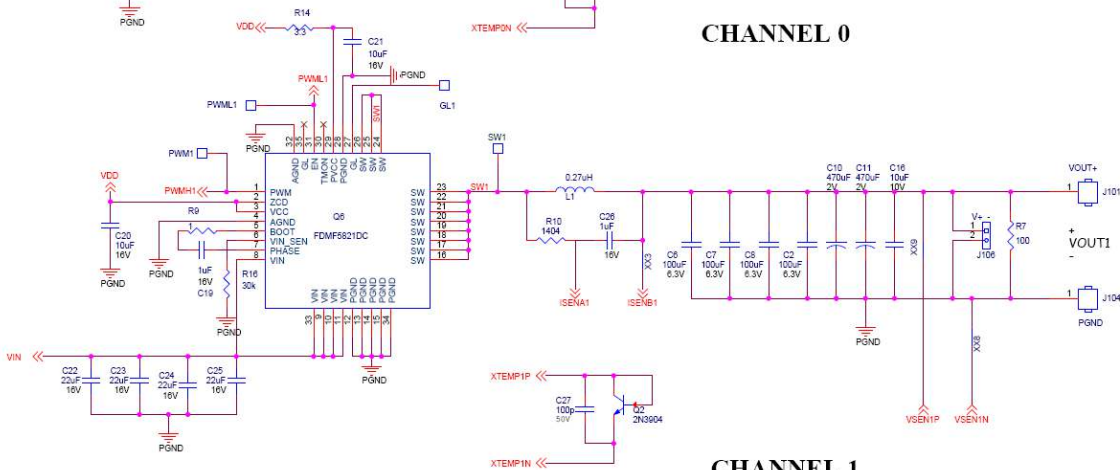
PGND
VDD
R14
3.3
C21
10uF
16V
XTEMP0N
CHANNEL 0
PWML1
PGND
GL1
PWML1
SW1
AGND GL EN TMON PVCC PGND GL SW SW SW
32 31 30 29 28 27 26 25 24
PGND
SW1
PWM1
VDD
PWMH1
1 PWM
2 ZCD
3 VCC
4 AGND
5 BOOT
6 VIN_SEN
7 PHASE
8 VIN
Q6
FDMF5821DC
23 SW
22 SW
21 SW
20 SW
19 SW
18 SW
17 SW
16 SW
SW1
0.27uH
L1
C10 470uF 2V
C11 470uF 2V
C16 10uF 10V
VOUT+
1 J101
R9
R10
1404
C26
1uF
16V
C20
10uF
16V
PGND
PGND
1uF
16V
C19
R16
30k
XX3
C5 100uF 6.3V
C7 100uF 6.3V
C8 100uF 6.3V
C2 100uF 6.3V
XX9
V+ -
1
2
J106
R7
100
+
VOUT1
-
PGND
VIN VIN VIN PGND PGND PGND PGND PGND
33 9 10 11 12 13 14 15 34
ISENA1
ISENB1
PGND
XX8
1 J104
PGND
VIN
C22 22uF 16V
C23 22uF 16V
C24 22uF 16V
C25 22uF 16V
PGND
PGND
XTEMP1P
C27
100p
50V
Q2
2N3904
VSEN1P
VSEN1N
XTEMP1N
CHANNEL 1